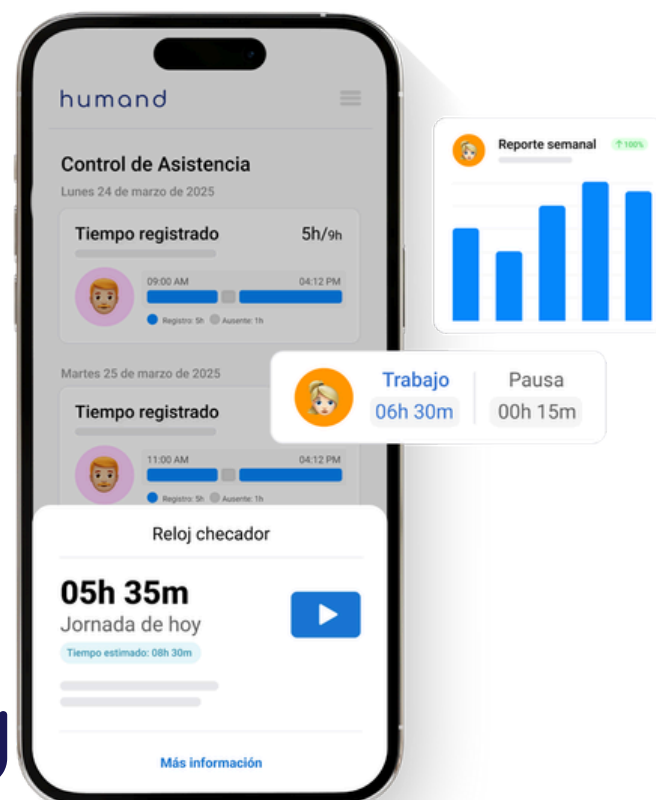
humand

Control de Asistencia

Lunes 24 de marzo de 2025

Tiempo registrado 5h/9h

09:00 AM 04:12 PM

Registro: 5h Ausente: 1h

Martes 25 de marzo de 2025

Tiempo registrado

11:00 AM 04:12 PM

Registro: 5h Ausente: 1h

Reporte semanal ↑ 100%

Trabajo 06h 30m

Pausa 00h 15m

Reloj checador

05h 35m

Jornada de hoy

Tiempo estimado: 08h 30m

Más información